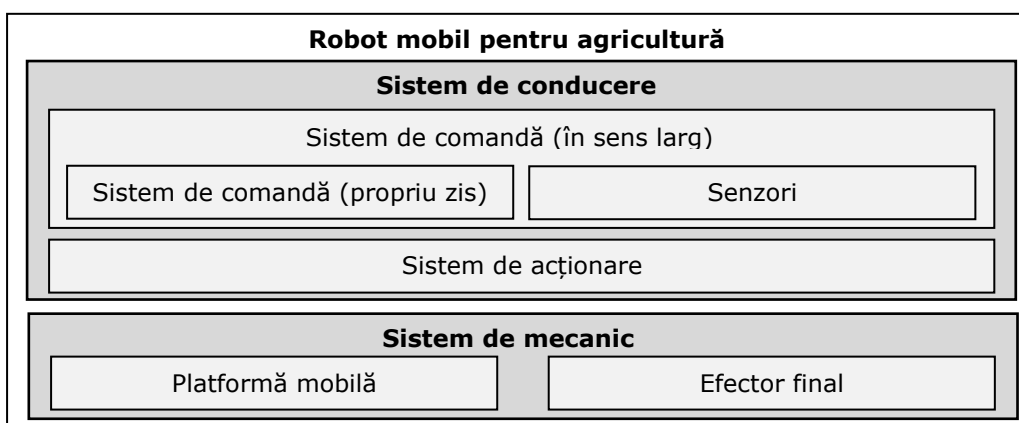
Robot mobil pentru agricultură

Sistem de conducere

Sistem de comandă (în sens larg)

Sistem de comandă (propriu zis)

Senzori

Sistem de acționare

Sistem de mecanic

Platformă mobilă

Efector final